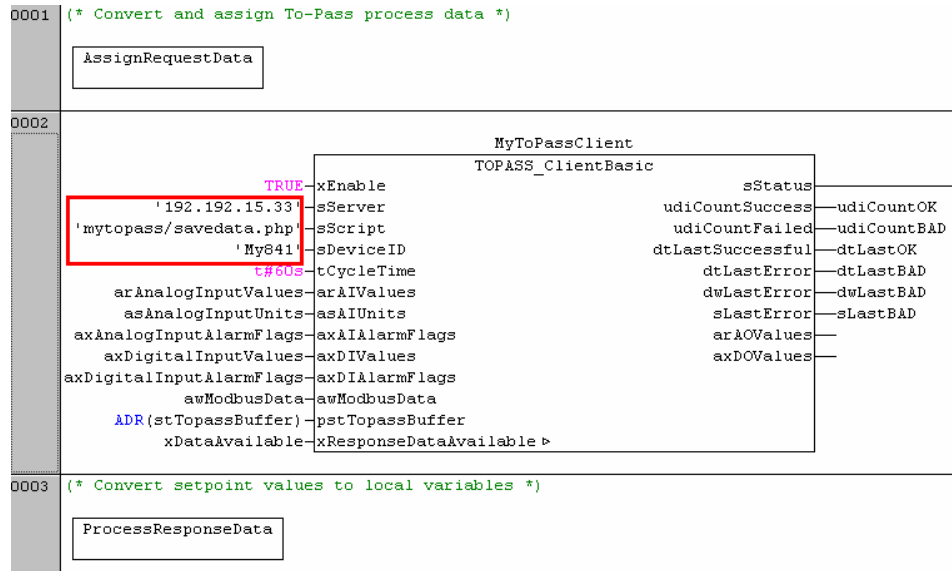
0001 (* Convert and assign To-Pass process data *)

AssignRequestData

0002

MyToPassClient
TOPASS_ClientBasic

TRUE-xEnable
'192.192.15.33'-sServer
'mytopass/savedata.php'-sScript
'My841'-sDeviceID
t#60s-tCycleTime
arAnalogInputValues-arAIValues
asAnalogInputUnits-asAIUnits
axAnalogInputAlarmFlags-axAIAlarmFlags
axDigitalInputValues-axDIValues
axDigitalInputAlarmFlags-axDIAlarmFlags
awModbusData-awModbusData
ADR(stTopassBuffer)-pstTopassBuffer
xDataAvailable-xResponseDataAvailable ▹

sStatus
udiCountSuccess—udiCountOK
udiCountFailed—udiCountBAD
dtLastSuccessful—dtLastOK
dtLastError—dtLastBAD
dwLastError—dwLastBAD
sLastError—sLastBAD
arAOValues—
axDOValues—

0003 (* Convert setpoint values to local variables *)

ProcessResponseData